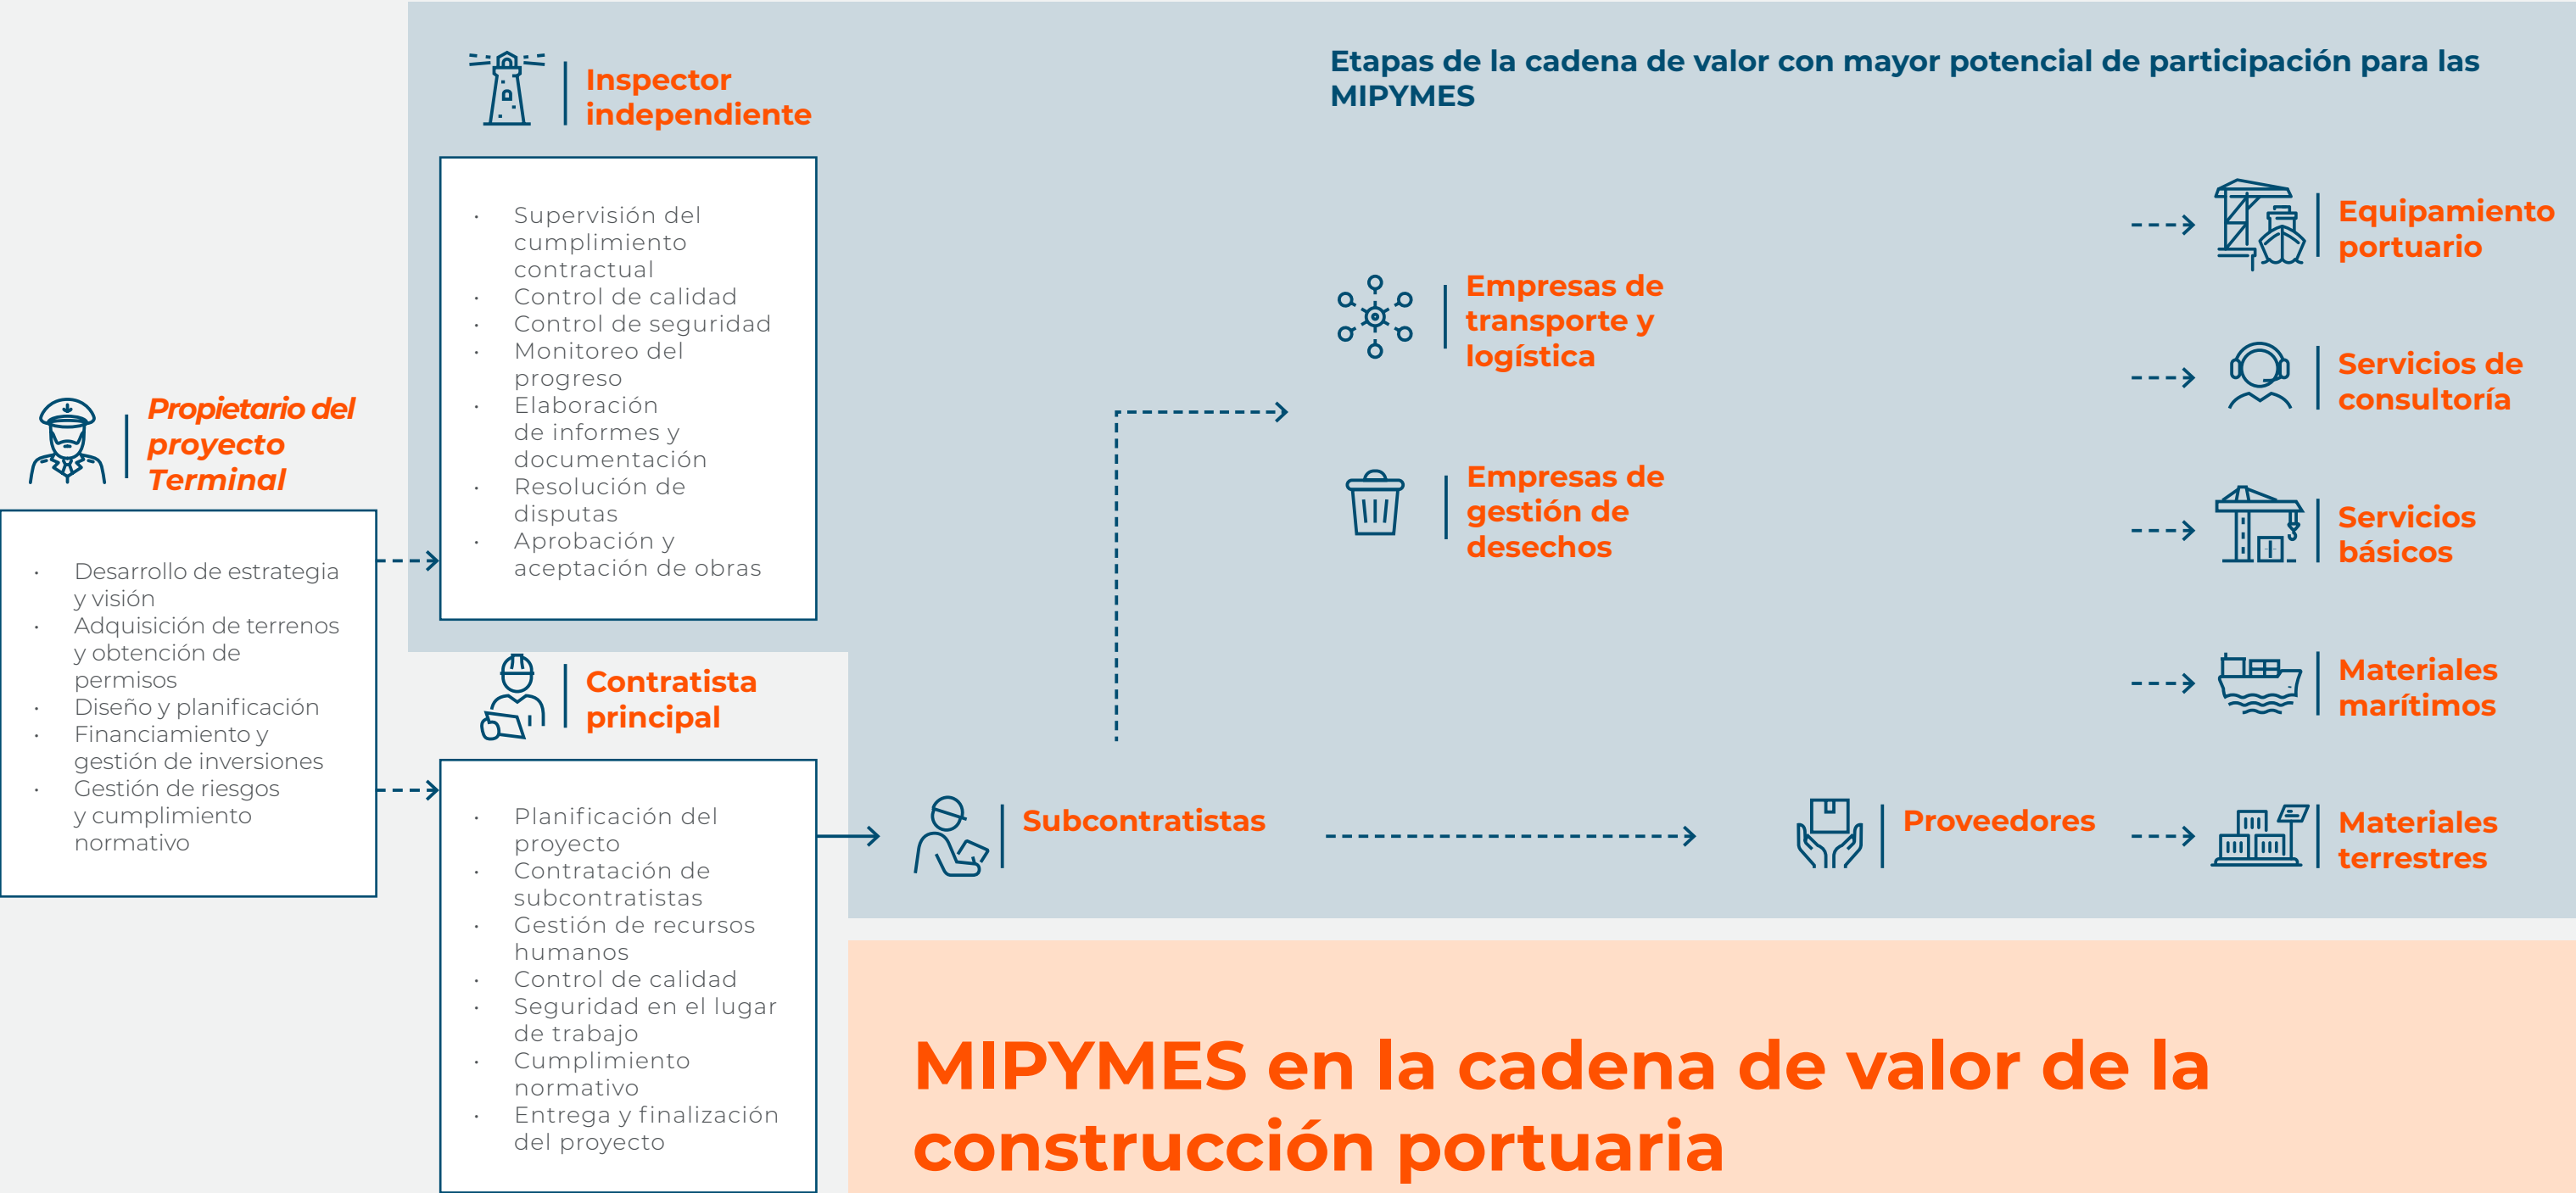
Propietario del proyecto Terminal

- Desarrollo de estrategia y visión
- Adquisición de terrenos y obtención de permisos
- Diseño y planificación
- Financiamiento y gestión de inversiones
- Gestión de riesgos y cumplimiento normativo

Inspector independiente

- Supervisión del cumplimiento contractual
- Control de calidad
- Control de seguridad
- Monitoreo del progreso
- Elaboración de informes y documentación
- Resolución de disputas
- Aprobación y aceptación de obras

Contratista principal

- Planificación del proyecto
- Contratación de subcontratistas
- Gestión de recursos humanos
- Control de calidad
- Seguridad en el lugar de trabajo
- Cumplimiento normativo
- Entrega y finalización del proyecto

Etapas de la cadena de valor con mayor potencial de participación para las MIPYMES

Empresas de transporte y logística

Empresas de gestión de desechos

Subcontratistas

Proveedores

Equipamiento portuario

Servicios de consultoría

Servicios básicos

Materiales marítimos

Materiales terrestres

MIPYMES en la cadena de valor de la construcción portuaria